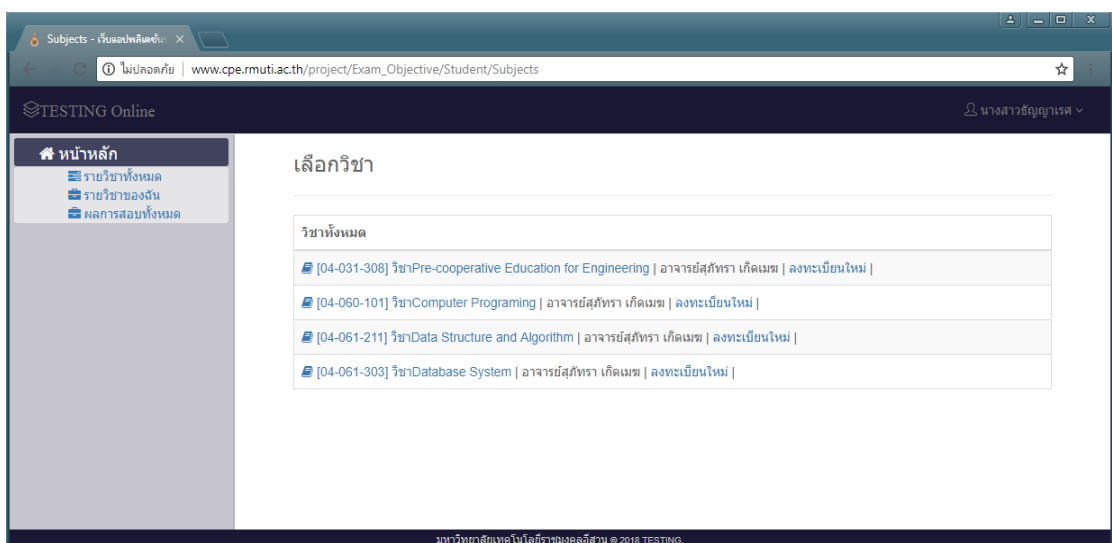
Subjects - เว็บแอปพลิเคชัน ×

ไม่ปลอดภัย | www.cpe.rmuti.ac.th/project/Exam_Objective/Student/Subjects

TESTING Online

นางสาวธัญญาเรศ

หน้าหลัก
รายวิชาทั้งหมด
รายวิชาของฉัน
ผลการสอบทั้งหมด

เลือกวิชา

วิชาทั้งหมด

[04-031-308] วิชาPre-cooperative Education for Engineering | อาจารย์สุภัทรา เกิดเมฆ | ลงทะเบียนใหม่ |

[04-060-101] วิชาComputer Programing | อาจารย์สุภัทรา เกิดเมฆ | ลงทะเบียนใหม่ |

[04-061-211] วิชาData Structure and Algorithm | อาจารย์สุภัทรา เกิดเมฆ | ลงทะเบียนใหม่ |

[04-061-303] วิชาDatabase System | อาจารย์สุภัทรา เกิดเมฆ | ลงทะเบียนใหม่ |

มหาวิทยาลัยเทคโนโลยีราชมงคลอีสาน © 2018 TESTING